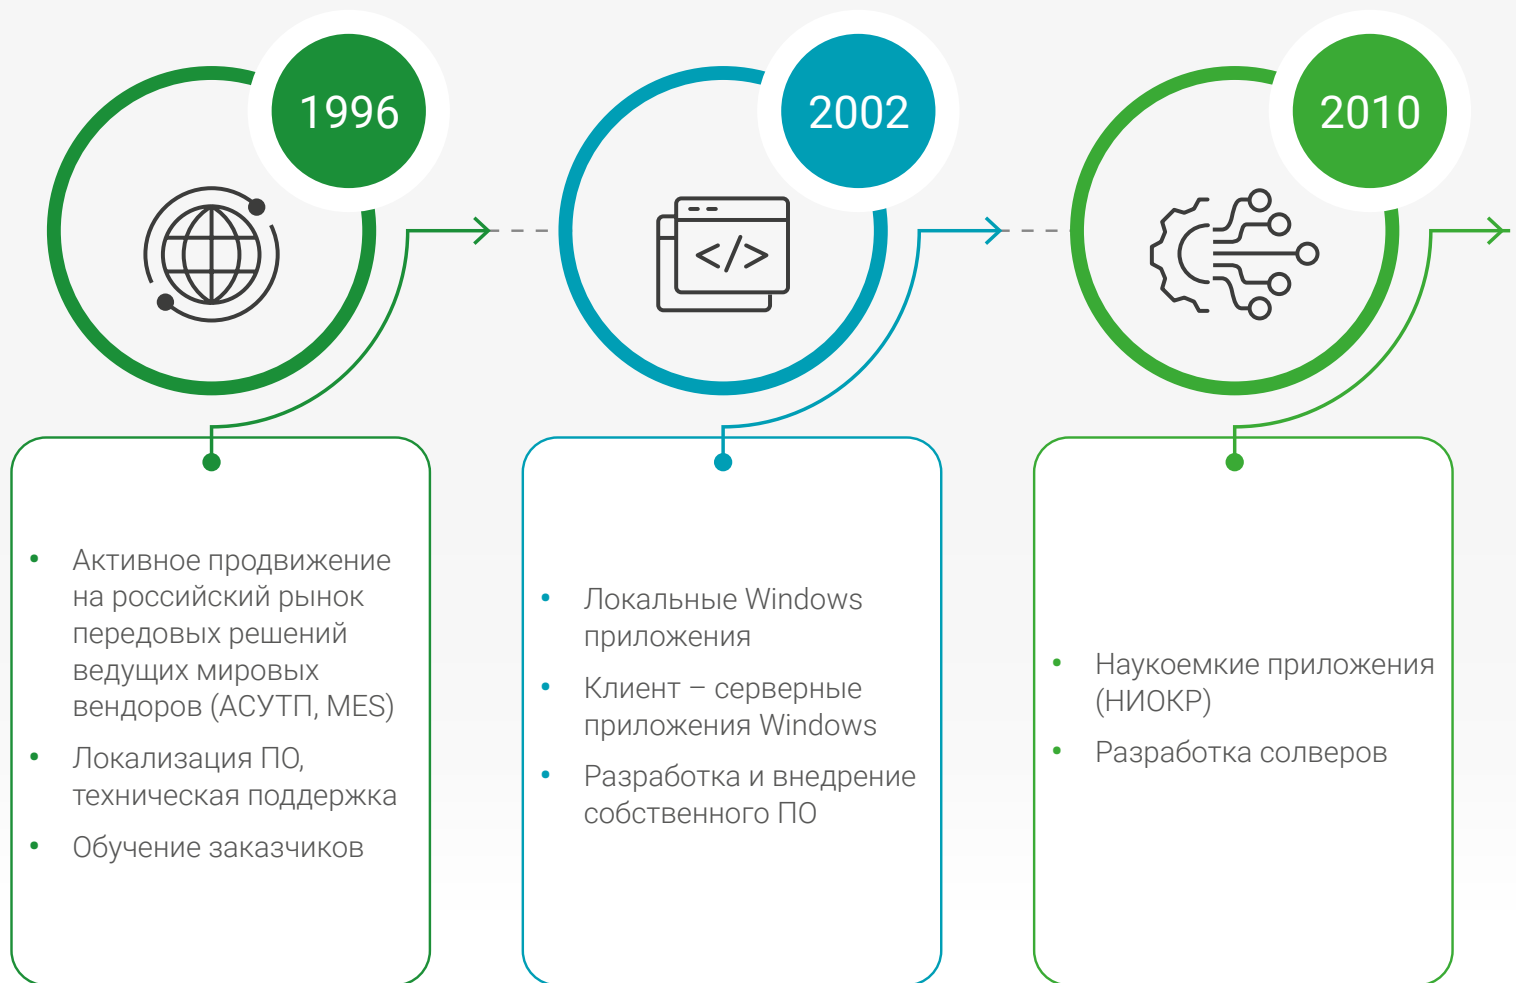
1996

</>

2002

2010

- Активное продвижение на российский рынок передовых решений ведущих мировых вендоров (АСУТП, MES)
- Локализация ПО, техническая поддержка
- Обучение заказчиков

- Локальные Windows приложения
- Клиент – серверные приложения Windows
- Разработка и внедрение собственного ПО

- Наукоемкие приложения (НИОКР)
- Разработка солверов